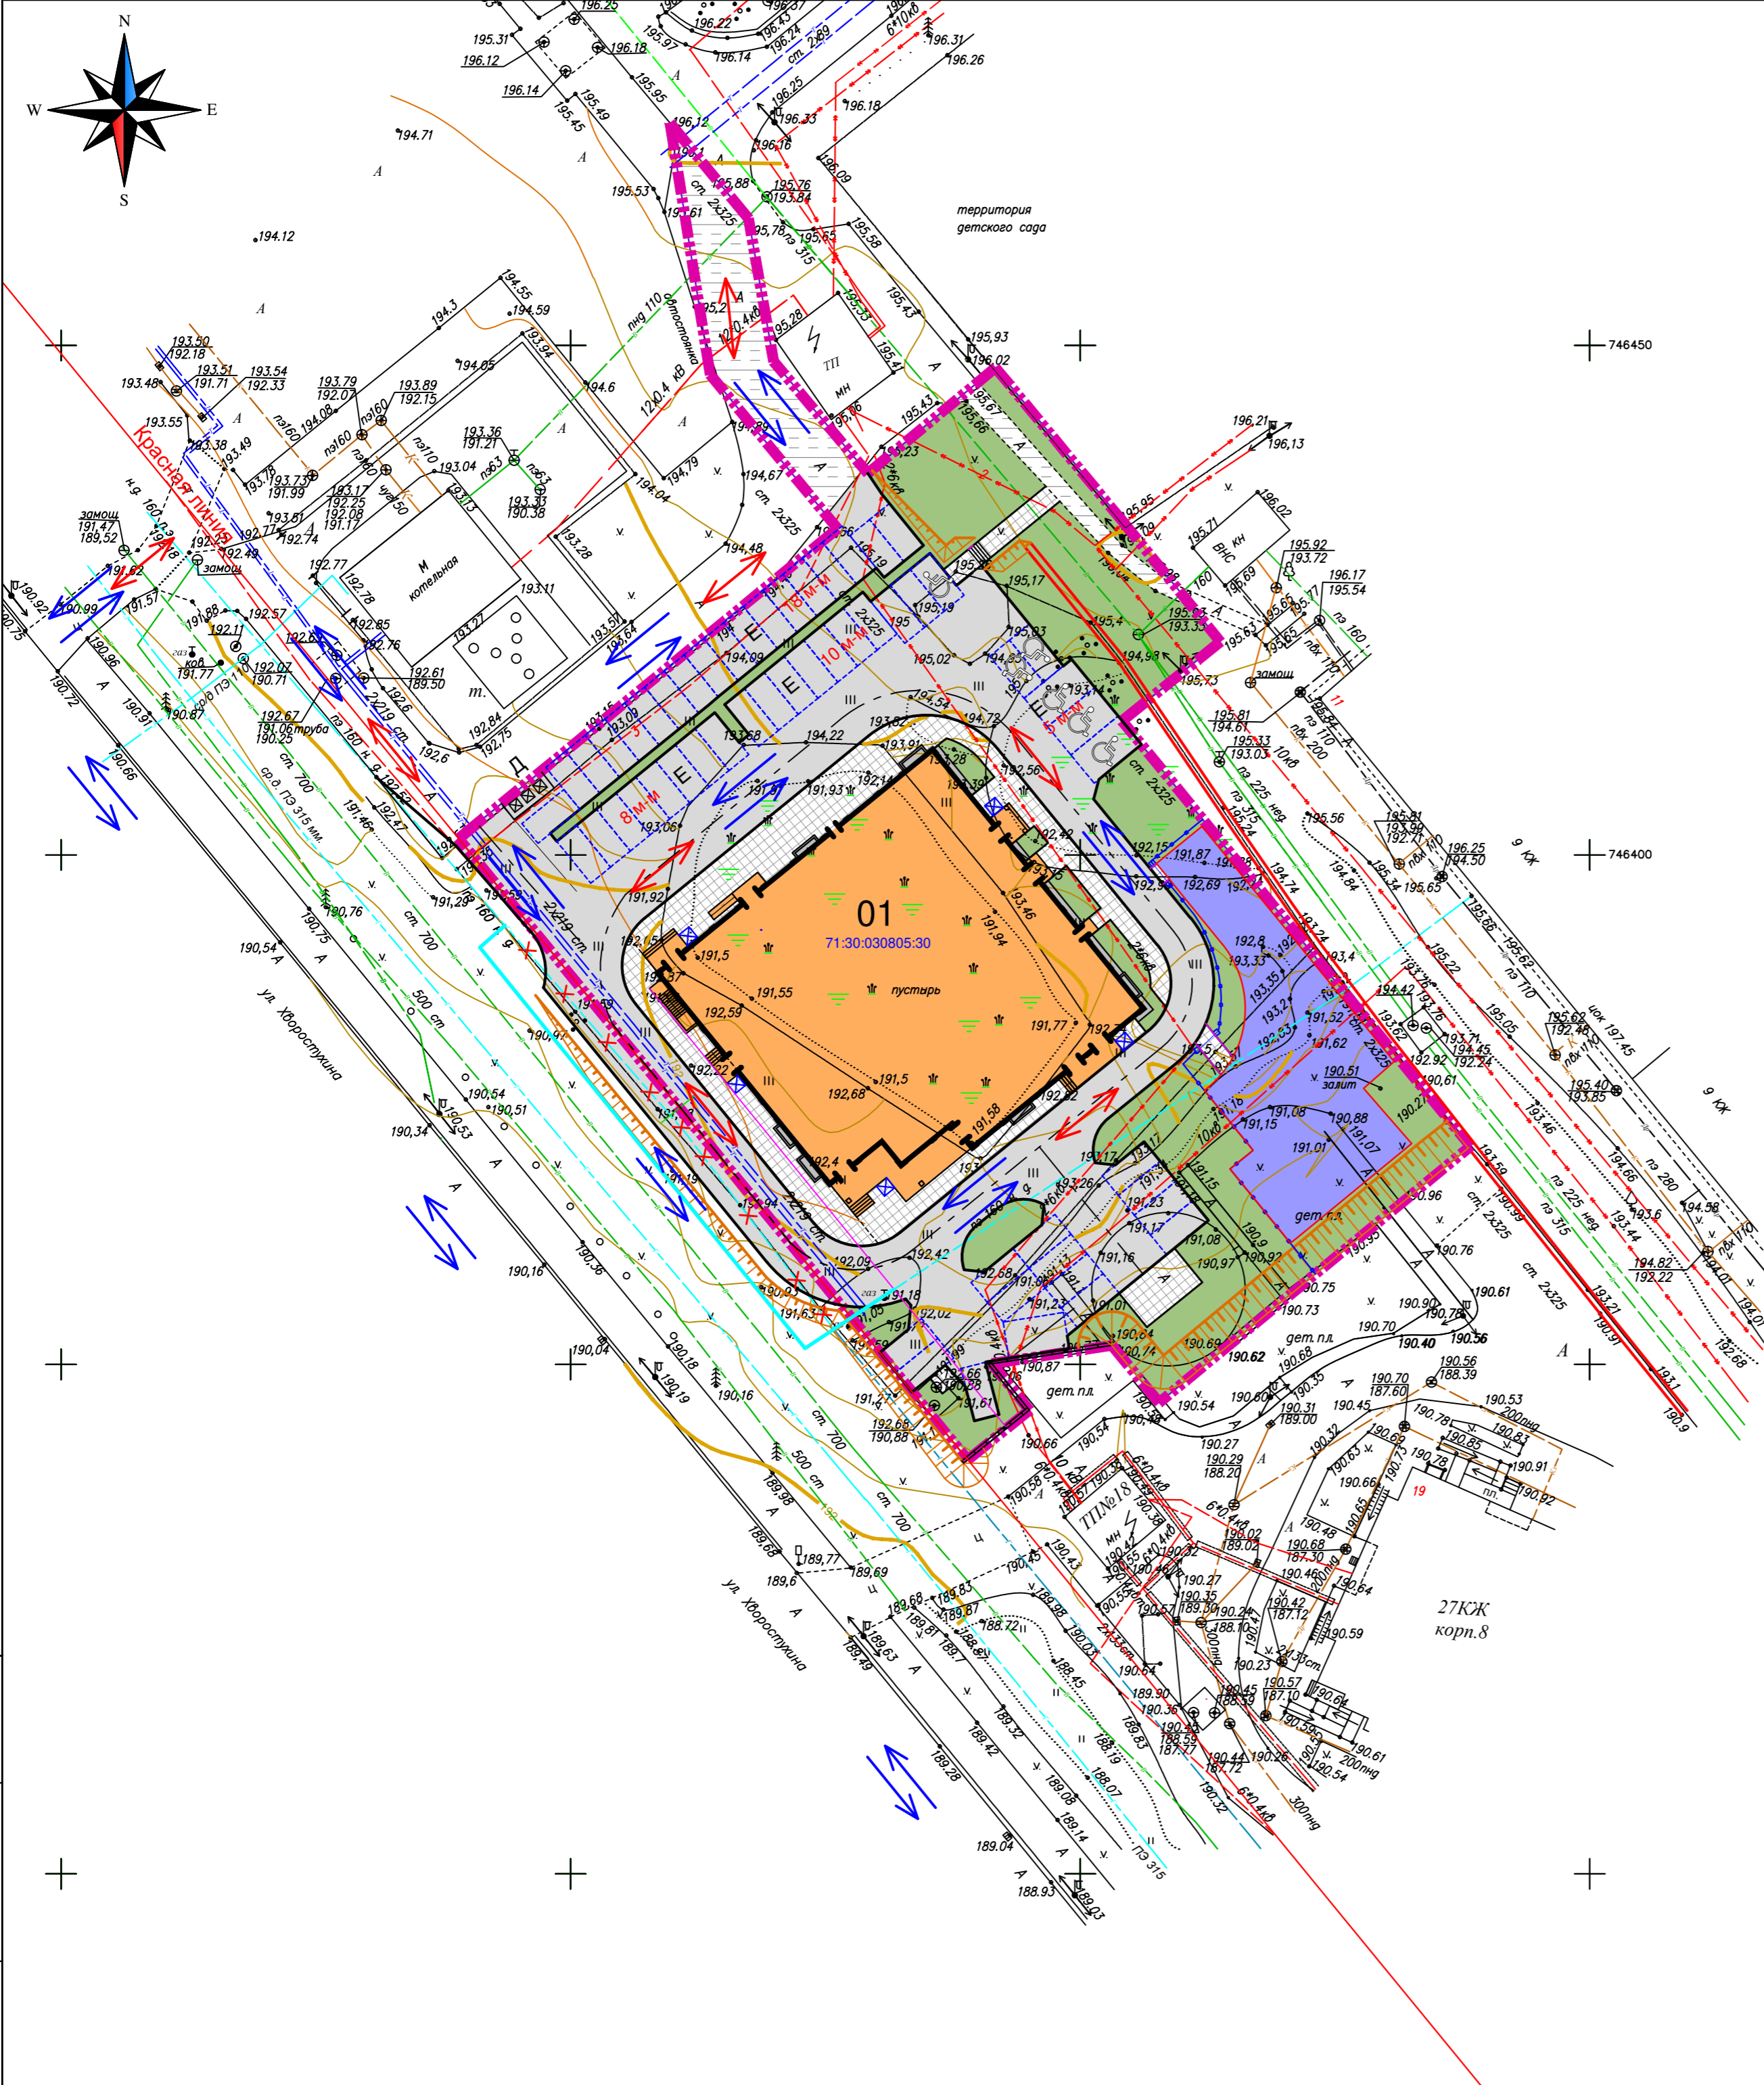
N
W
E
S

196.25
195.31
196.12
196.18
196.14
195.97
196.22
196.43
196.24
196.14
6*10кв
196.31
196.26
194.71
195.95
195.45
195.49
196.25
196.33
196.18
196.12
196.16
196.09
195.53
195.88
195.76
193.84
191.61
ст. 2х325
195.78
пэ 315
195.55
195.58
территория
детского сада
194.12
194.55
194.59
194.3
193.94
194.05
194.6
пнд 110
автостоянка
10.4 кВ
95.28
195.43
ТП
мн
195.93
196.02
746450
193.50
192.18
193.48
193.51
191.71
193.54
192.33
193.79
192.07
193.89
192.15
193.55
193.38
193.49
194.08
пэ160
пэ110
193.36
191.21
193.04
пэ63
193.33
190.38
193.78
193.73
191.99
193.51
192.74
192.71
193.17
192.25
192.08
191.17
195.67
195.66
196.21
196.13
Красная линия
замош
191.47
189.52
192.49
замош
192.77
М
котельная
193.28
193.11
194.67
194.04
194.48
194.79
195.95
195.71
ВНС
кн
196.02
195.92
193.72
196.17
195.54
пэ 160
190.92
190.99
191.52
191.57
191.88
192.57
192.11
192.62
192.78
192.85
192.76
192.6
193.27
193.51
193.64
195.17
195.19
195.02
195.4
195.33
194.9
195.73
195.69
195.65
190.75
190.96
190.72
190.91
191.77
190.87
192.07
190.71
192.61
189.50
192.67
191.06 труба
190.25
т.
192.84
192.75
192.6
192.47
пэ 160
18 м-м
10 м-м
8 м-м
5 м-м
193.09
193.68
194.22
193.91
194.54
194.72
193.82
192.56
194.09
191.91
191.93
192.14
193.06
191.92
195.81
194.61
195.33
193.03
пэ 225
195.56
195.81
193.59
192.71
196.25
194.50
746400
190.66
ст. 700
ср.д. ПЭ 315 мм.
191.46
192.47
191.29
190.76
190.75
190.54
ул. Хворостухина
500 ст
2х219 ст
01
71:30:030805:30
пустырь
191,5
191,55
192,59
191,77
191,5
192,68
191,58
192,4
192,22
192,8
193,33
193,2
192,83
191,52
191,62
190,51
залит
191,08
191,15
190,88
191,01
191,07
194.42
193.71
194.45
192.24
195.62
192.48
195.40
193.85
9 кж
190,34
190,53
190,54
190,51
191,19
191,94
192,09
192,42
192,68
191,18
191,63
192,02
гет.пл.
190,16
190,36
190,04
190,18
190,19
191,16
191,27
192,66
190,88
191,61
190,87
190,66
190,54
190,56
6*0.4кВ
ТП№18
190.90
190.76
190.40
190.56
190.62
190.70
190.56
188.39
190.53
190.78
190.85
190.83
190.78
190.91
190.92
19
190.27
190.29
188.20
190.31
189.00
190.32
190.48
190.68
187.30
190.46
190.42
187.12
190.59
190.64
190.57
187.10
190.61
200пнд
300пнд
27КЖ
корп.8
189,98
189,68
189,77
189,6
189,69
189,63
189,49
189,81
189,87
188.72
ул. Хворостухина
189.42
189.32
189.28
189.04
188.93
189.14
189.08
188.07
188.19
188.45
189.83
189.90
190.38
188.59
187.77
190.44
187.72
190.26
190.32
6*0.4кВ
пэ 315
189.03
190.43
190.45
190.64
191.5
193.1
193.21
193.6
194.66
194.58
194.82
192.22
194.01
192.68
190.9
пэ 280
пэ 225
пэ 315
ст. 2х325
190.61
190.99
190.96
190.76
190.73
190.75
190.69
190.95